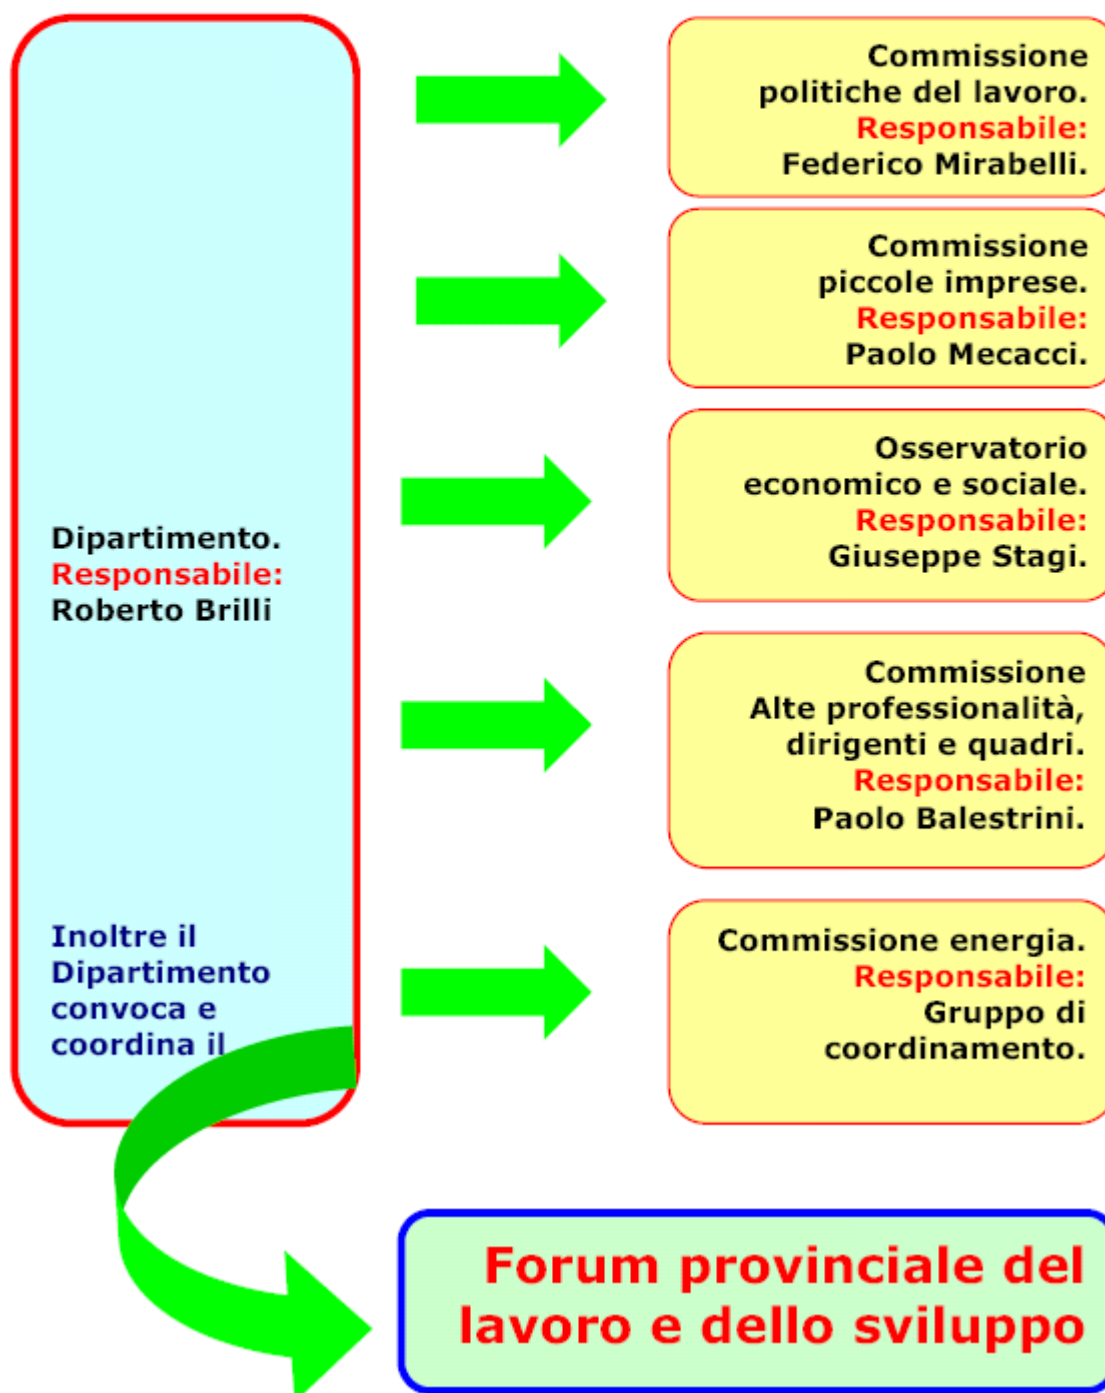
Dipartimento.
Responsabile:
Roberto Brilli

Inoltre il Dipartimento convoca e coordina il

Commissione politiche del lavoro.
Responsabile:
Federico Mirabelli.

Commissione piccole imprese.
Responsabile:
Paolo Mecacci.

Osservatorio economico e sociale.
Responsabile:
Giuseppe Stagi.

Commissione Alte professionalità, dirigenti e quadri.
Responsabile:
Paolo Balestrini.

Commissione energia.
Responsabile:
Gruppo di coordinamento.

Forum provinciale del lavoro e dello sviluppo